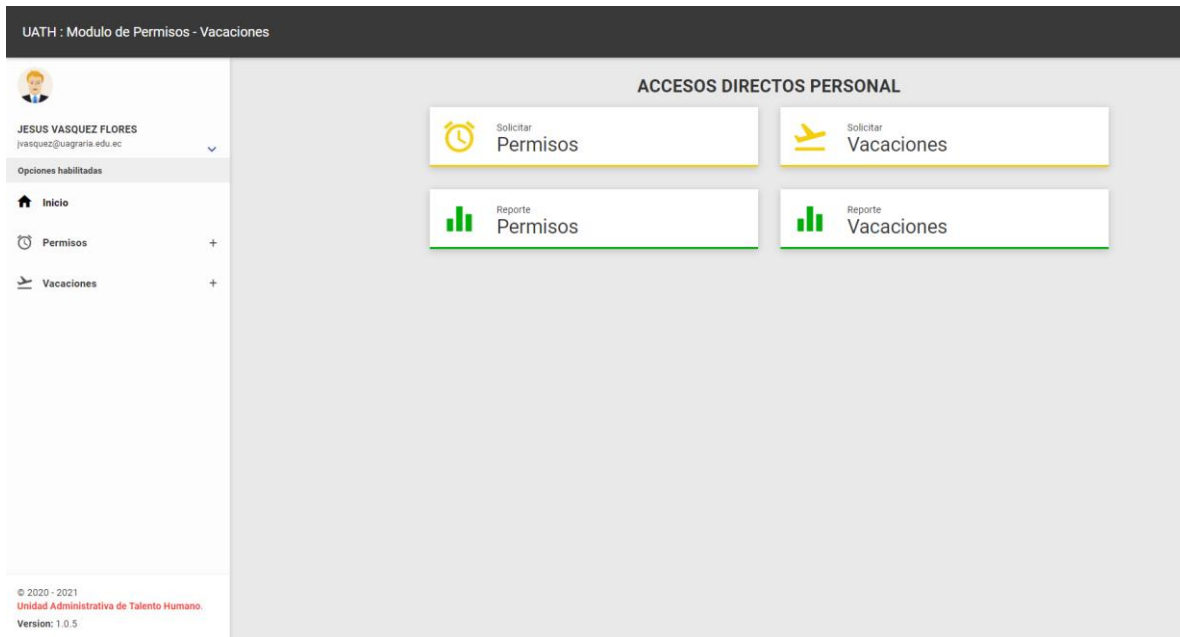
UATH : Modulo de Permisos - Vacaciones

JESUS VASQUEZ FLORES
jvasquez@uagraria.edu.ec

Opciones habilitadas

Inicio

Permisos +

Vacaciones +

© 2020 - 2021
Unidad Administrativa de Talento Humano.
Version: 1.0.5

ACCESOS DIRECTOS PERSONAL

Solicitar
Permisos

Solicitar
Vacaciones

Reporte
Permisos

Reporte
Vacaciones